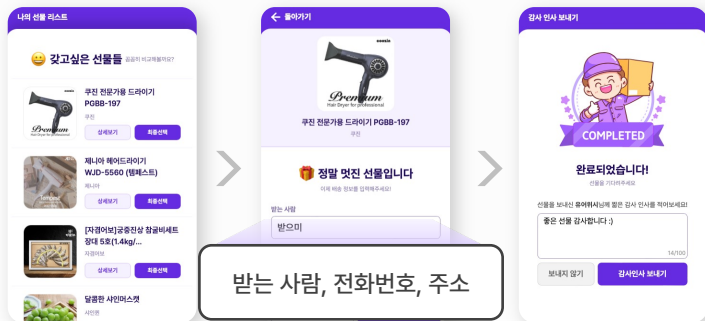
나의 선물 리스트

갖고싶은 선물들 꼼꼼히 비교해볼까요?

쿠진 전문가용 드라이기 PGBB-197
쿠진
상세보기 최종선택

Premium

제니아 헤어드라이기 WJD-5560 (템페스트)
제니아
상세보기 최종선택

[자경어보]궁중진상 참굴비세트 장대 5호(1.4kg/...
자경어보
상세보기 최종선택

달콤한 샤인머스캣
샤인몬

돌아가기

Premium
Hair Dryer for professional

쿠진 전문가용 드라이기 PGBB-197
쿠진

정말 멋진 선물입니다
이제 배송 정보를 입력해주세요!

받는 사람
받으미

받는 사람, 전화번호, 주소

감사 인사 보내기

COMPLETED

완료되었습니다!
선물을 기다려주세요

선물을 보내신 유어히시님께 짧은 감사 인사를 적어보세요!
좋은 선물 감사합니다 :)
14/100

보내지 않기 감사인사 보내기